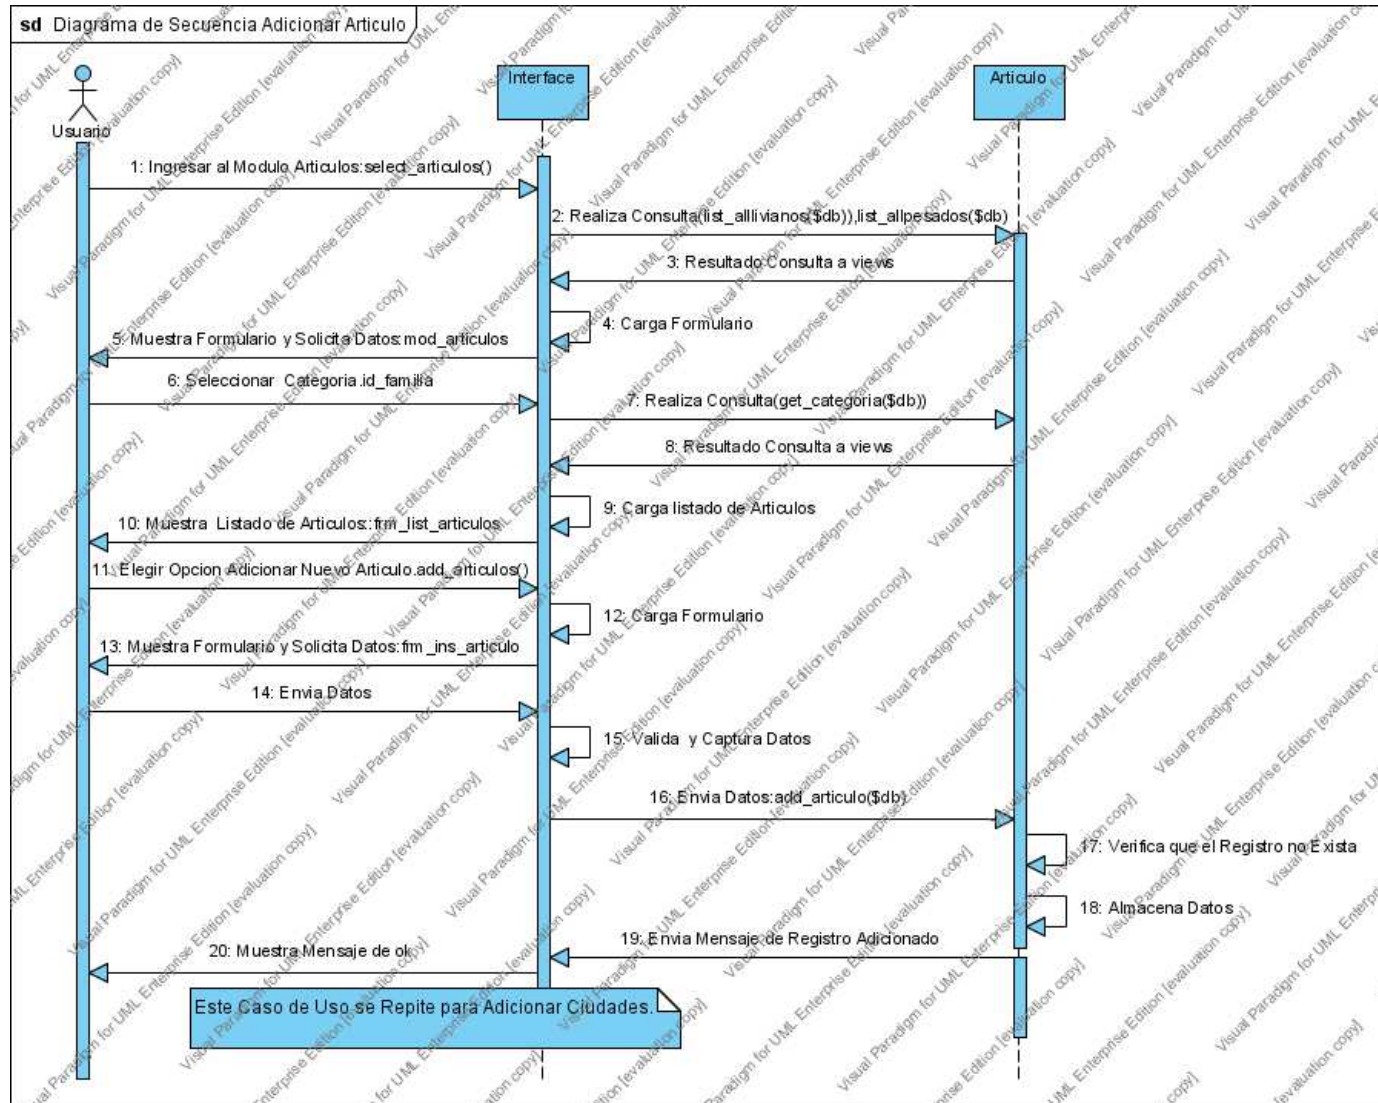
sd Diagrama de Secuencia Adicionar Articulo

Usuario

Interface

Articulo

1: Ingresar al Modulo Articulos:select_articulos()

2: Realiza Consulta(list_alllivianos($db)),list_allpesados($db)

3: Resultado Consulta a views

4: Carga Formulario

5: Muestra Formulario y Solicita Datos:mod_articulos

6: Seleccionar Categoria.id_familia

7: Realiza Consulta(get_categoria($db))

8: Resultado Consulta a views

9: Carga listado de Articulos

10: Muestra Listado de Articulos::frm_list_articulos

11: Elegir Opcion Adicionar Nuevo Articulo.add_articulos()

12: Carga Formulario

13: Muestra Formulario y Solicita Datos:frm_ins_articulo

14: Envia Datos

15: Valida y Captura Datos

16: Envia Datos:add_articulo($db)

17: Verifica que el Registro no Exista

18: Almacena Datos

19: Envia Mensaje de Registro Adicionado

20: Muestra Mensaje de ok

Este Caso de Uso se Repite para Adicionar Ciudades.

Visual Paradigm for UML Enterprise Edition [evaluation copy]